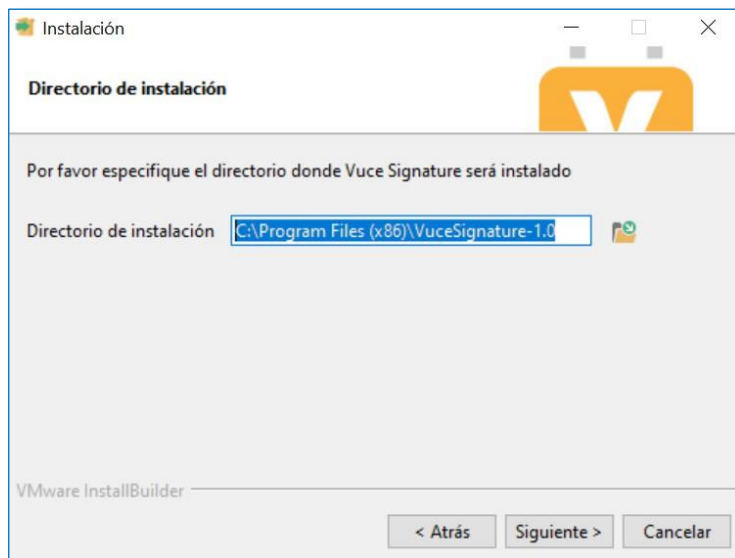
Instalación

Directorio de instalación

Por favor especifique el directorio donde Vuce Signature será instalado

Directorio de instalación C:\Program Files (x86)\VuceSignature-1.0

VMware InstallBuilder

< Atrás Siguiente > Cancelar